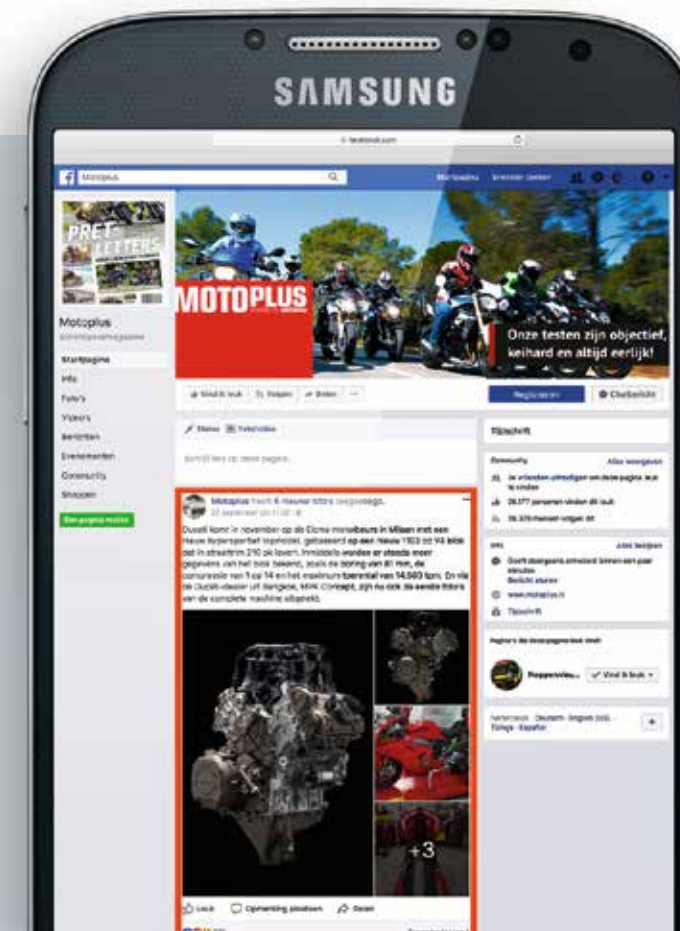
SAMSUNG

facebook.com

Motoplus

Startpagina
Info
Foto's
Video's
Berichten
Evenementen
Community
Shoppen

PRET-LETTERS

MOTOPLUS

Onze testen zijn objectief, keihard en altijd eerlijk!

Vind ik leuk
Volgen
Delen

Registreren

Status
Foto/video

Schrijf iets op deze pagina...

Motoplus heeft 6 nieuwe foto's toegevoegd.

Ducati komt in november op de Eicma motorbeurs in Milaan met een nieuwe hypersportief topmodel, gebaseerd op een nieuw 1103 cc V4 blok dat in straattrim 210 pk levert. Inmiddels worden er steeds meer gegevens van het blok bekend, zoals de boring van 81 mm, de compressie van 1 op 14 en het maximum toerental van 14.500 tpm. En via de Ducati-dealer uit Bangkok, MHK Concept, zijn nu ook de eerste foto's van de complete machine uitgelekt.

+3

Leuk
Opmerking plaatsen
Delen

Tijdschrift

Community
Alles weergeven
Je vrienden uitnodigen om deze pagina leuk te vinden
26.577 personen vinden dit leuk
26.370 mensen volgen dit

Info
Alles bekijken
Bericht sturen
www.motoplus.nl
Tijdschrift

Vind ik leuk

Nederlands · Deutsch · English (US) · Türkçe · Español

+